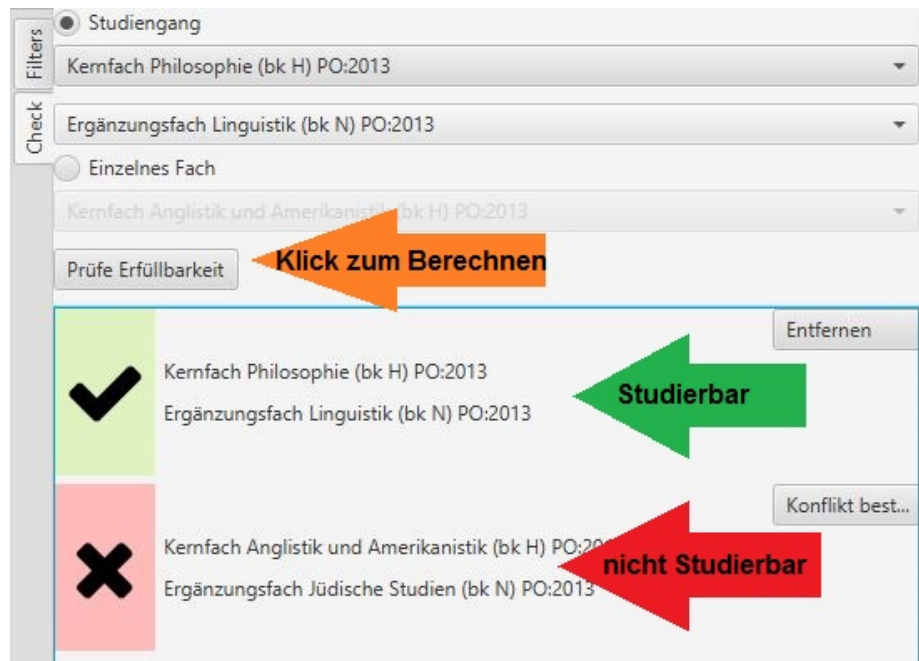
Filters
Check
Studiengang
Kernfach Philosophie (bk H) PO:2013
Ergänzungsfach Linguistik (bk N) PO:2013
Einzelnes Fach
Kernfach Anglistik und Amerikanistik (bk H) PO:2013
Prüfe Erfüllbarkeit
Klick zum Berechnen
Entfernen
Kernfach Philosophie (bk H) PO:2013
Ergänzungsfach Linguistik (bk N) PO:2013
Studierbar
Konflikt best...
Kernfach Anglistik und Amerikanistik (bk H) PO:20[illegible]
Ergänzungsfach Jüdische Studien (bk N) PO:2013
nicht Studierbar